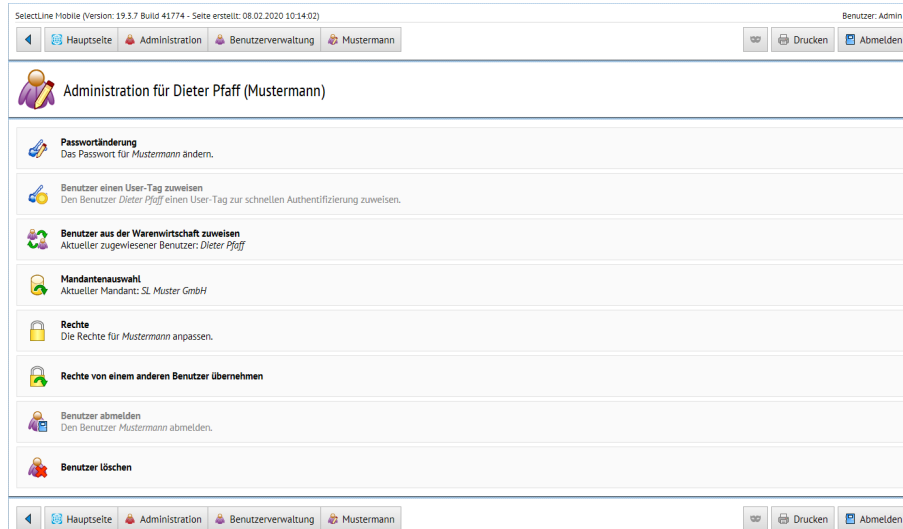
SelectLine Mobile (Version: 19.3.7 Build 41774 - Seite erstellt: 08.02.2020 10:14:02)

Benutzer: Admin

Hauptseite | Administration | Benutzerverwaltung | Mustermann

Drucken | Abmelden

Administration für Dieter Pfaff (Mustermann)

**Passwortänderung**
Das Passwort für *Mustermann* ändern.

**Benutzer einen User-Tag zuweisen**
Den Benutzer *Dieter Pfaff* einen User-Tag zur schnellen Authentifizierung zuweisen.

**Benutzer aus der Warenwirtschaft zuweisen**
Aktueller zugewiesener Benutzer: *Dieter Pfaff*

**Mandantenauswahl**
Aktueller Mandant: *SL Muster GmbH*

**Rechte**
Die Rechte für *Mustermann* anpassen.

**Rechte von einem anderen Benutzer übernehmen**

**Benutzer abmelden**
Den Benutzer *Mustermann* abmelden.

**Benutzer löschen**

Hauptseite | Administration | Benutzerverwaltung | Mustermann

Drucken | Abmelden